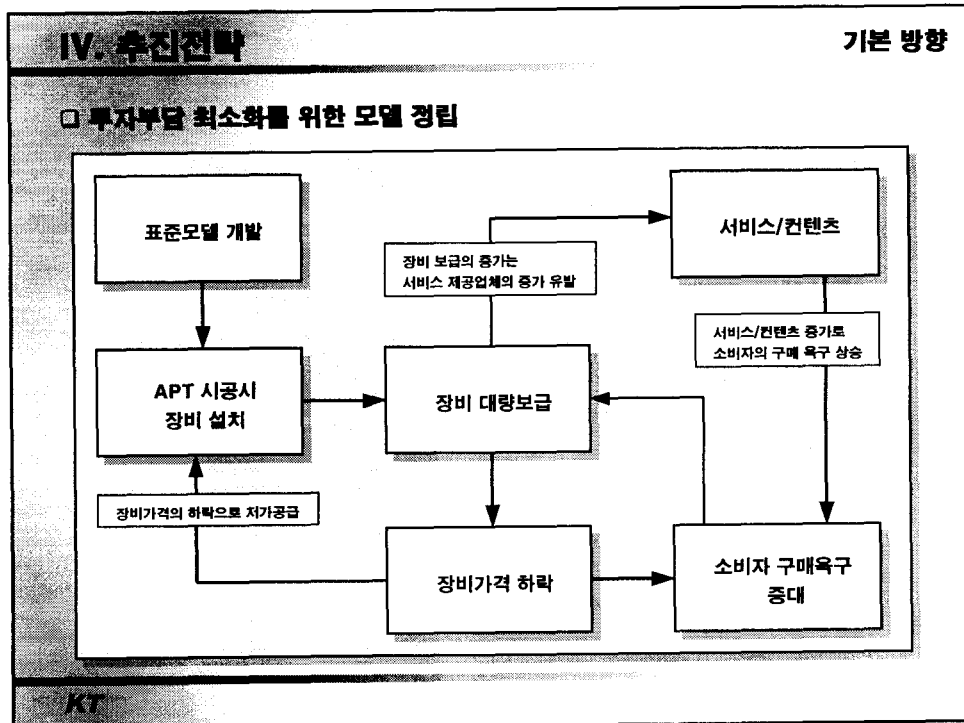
IV. 추진전략

기본 방향

□ 투자부담 최소화를 위한 모델 정립

표준모델 개발

장비 보급의 증가는 서비스 제공업체의 증가 유발

서비스/컨텐츠

서비스/컨텐츠 증가로 소비자의 구매 욕구 상승

APT 시공시 장비 설치

장비 대량보급

장비가격의 하락으로 저가공급

장비가격 하락

소비자 구매욕구 증대

KT